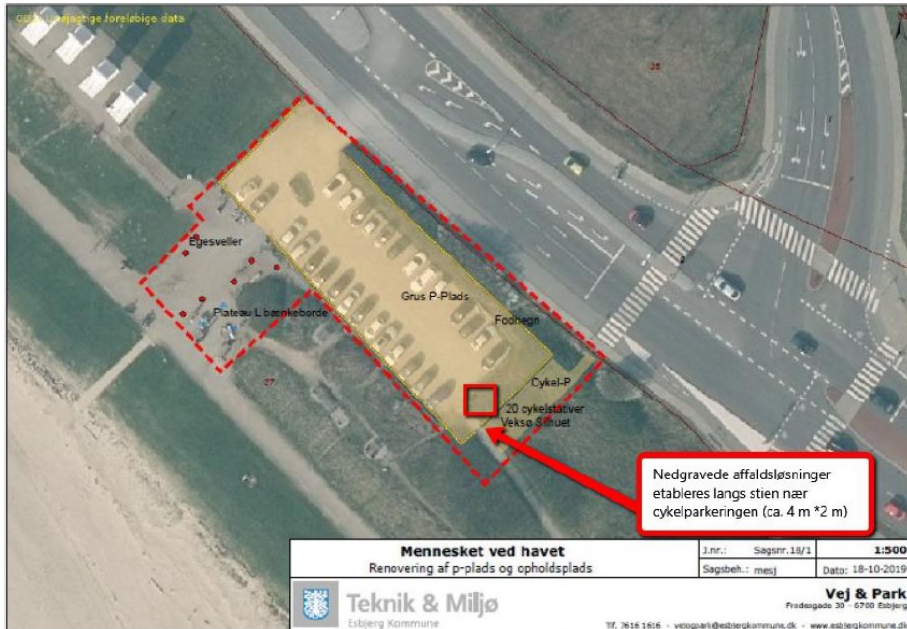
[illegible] foreløbige data

Egesveller

Plateau L bænkeborde

Grus P-Plads

Fodhegn

Cykel-P

20 cykelstativer Veksø Schuet

26

27

Nedgravede affaldsløsninger etableres langs stien nær cykelparkeringen (ca. 4 m *2 m)

| Mennesket ved havet | J.nr.: | Sagsnr.18/1 | 1:500 |
|---|---|---|---|
| Renovering af p-plads og opholdsplads | Sagsbeh.: | mesj | Dato: 18-10-2019 |

Teknik & Miljø
Esbjerg Kommune

Vej & Park
Fredesgade 30 · 6700 Esbjerg

Tlf. 7616 1616 · vejogpark@esbjergkommune.dk · www.esbjergkommune.dk